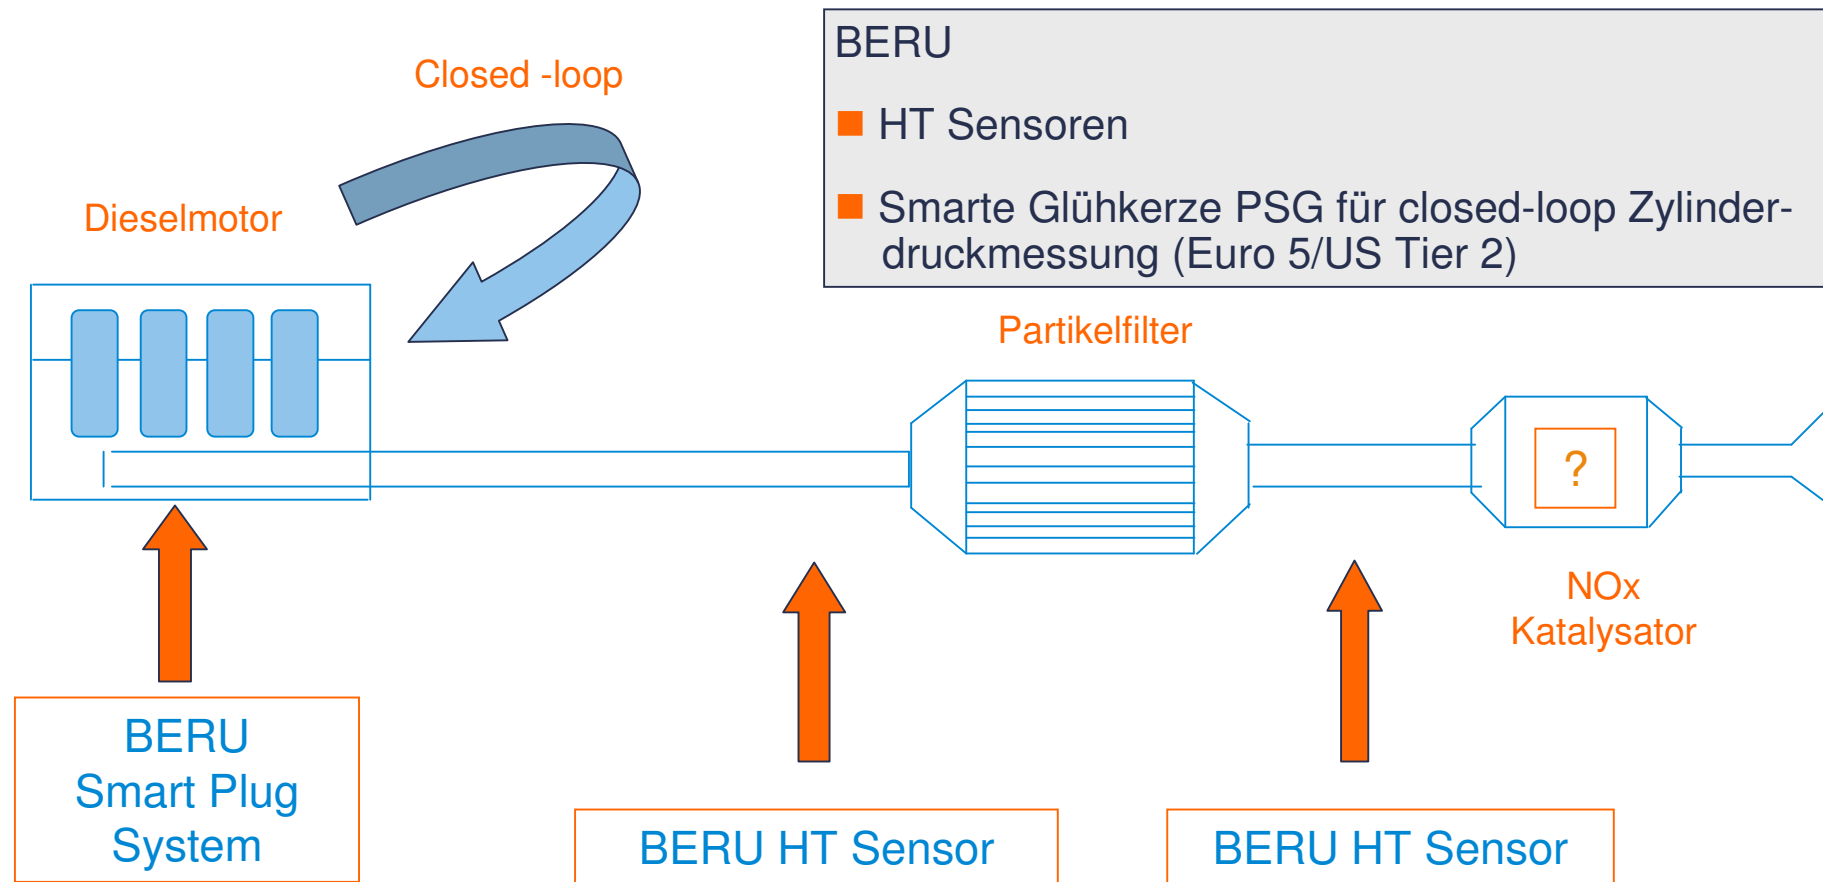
BERU

HT Sensoren

Smarte Glühkerze PSG für closed-loop Zylinderdruckmessung (Euro 5/US Tier 2)

Closed -loop

Dieselmotor

Partikelfilter

?

NOx
Katalysator

BERU
Smart Plug
System

BERU HT Sensor

BERU HT Sensor